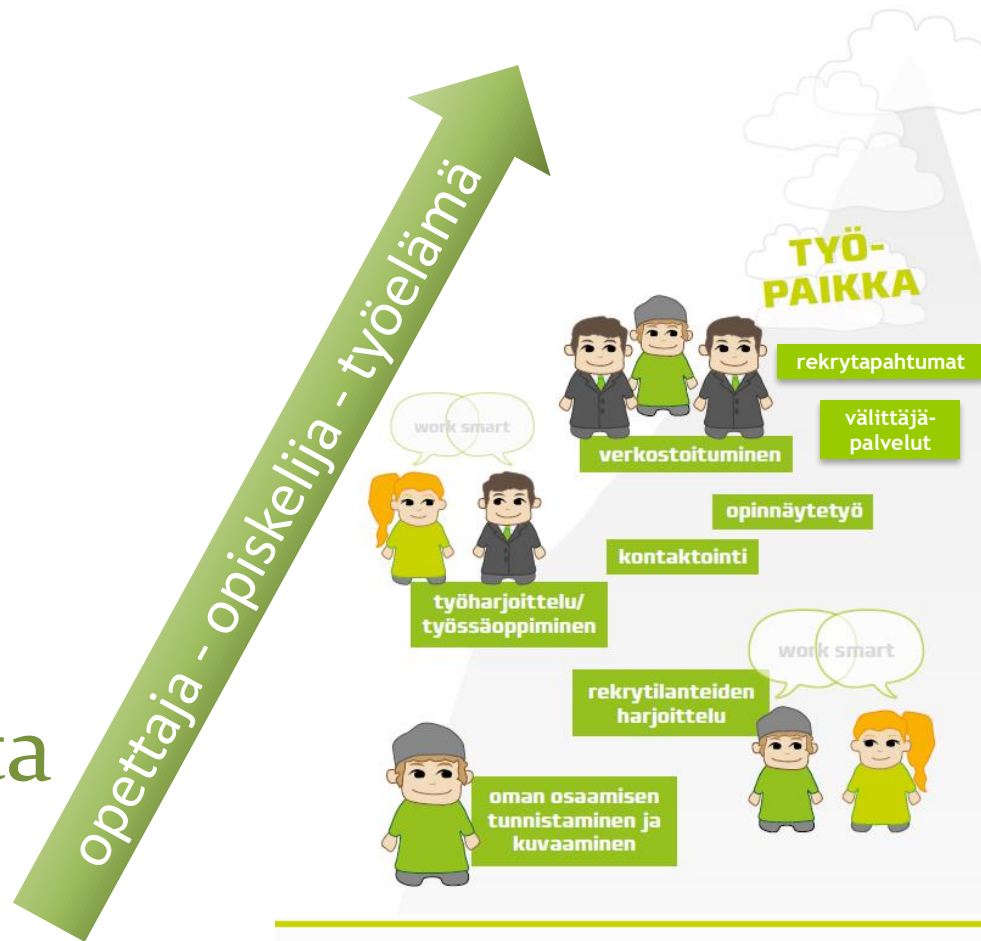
opettaja - opiskelija - työelämä

ta

TYÖ-PAIKKA

rekrytapahtumat

välittäjäpalvelut

verkostoituminen

work smart

opinnäytetyö

kontaktointi

työharjoittelu/ työssäoppiminen

work smart

rekrytilanteiden harjoittelu

oman osaamisen tunnistaminen ja kuvaaminen